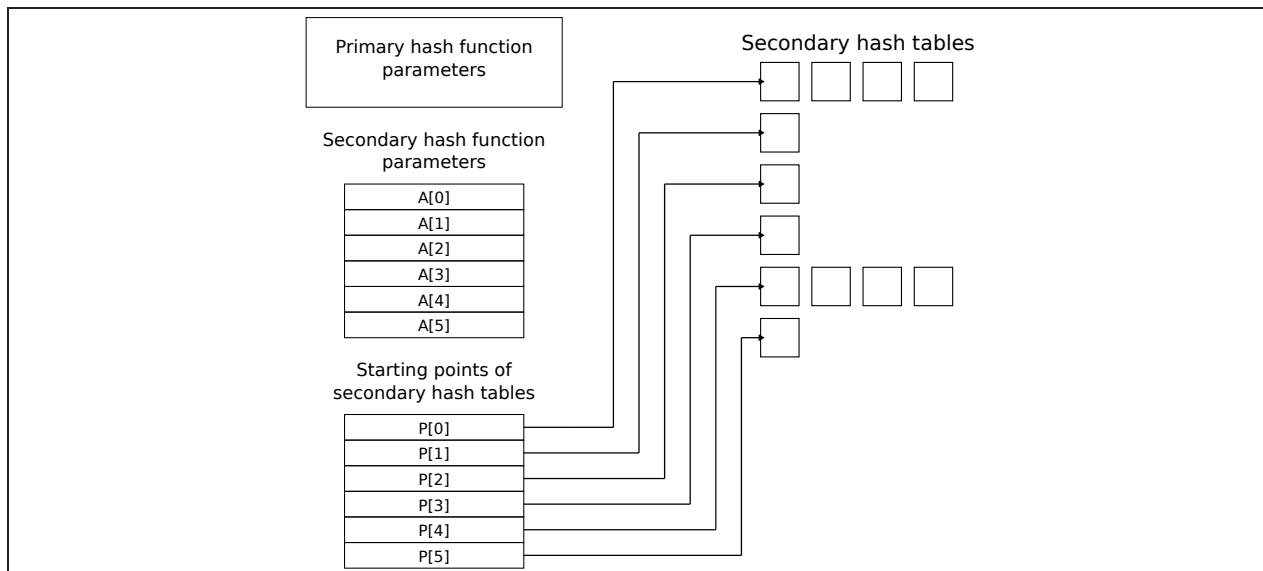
Primary hash function parameters

Secondary hash tables

Secondary hash function parameters

| A[0] |
|---|
| A[1] |
| A[2] |
| A[3] |
| A[4] |
| A[5] |

Starting points of secondary hash tables

| P[0] |
|---|
| P[1] |
| P[2] |
| P[3] |
| P[4] |
| P[5] |